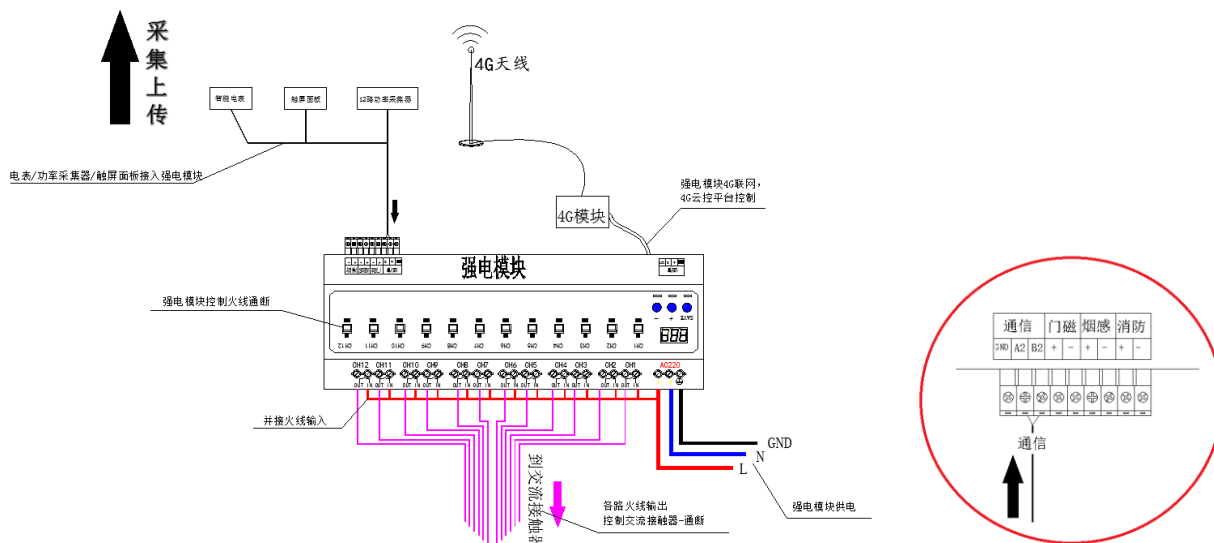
采集上传

智能电表

触屏面板

12路功率采集器

电表/功率采集器/触屏面板接入强电模块

4G天线

强电模块4G联网，
4G云控平台控制

4G模块

强电模块

强电模块控制火线通断

CH12 CH11 CH10 CH9 CH8 CH7 CH6 CH5 CH4 CH3 CH2 CH1

888

CH12 CH11 CH10 CH9 CH8 CH7 CH6 CH5 CH4 CH3 CH2 CH1

AC220

OUT IN OUT IN OUT IN OUT IN OUT IN OUT IN OUT IN OUT IN OUT IN OUT IN OUT IN OUT IN

并接火线输入

GND

N

L

到交流接触器

各路火线输出
控制交流接触器-通断

强电模块供电

| 通信 | | | 门磁 | | 烟感 | | 消防 | |
|---|---|---|---|---|---|---|---|---|
| GND | A2 | B2 | + | − | + | − | + | − |

通信